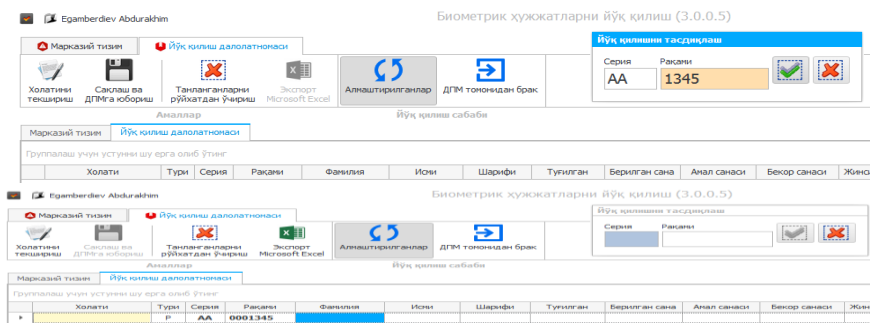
Egamberdiev Abdurakhim

Биометрик ҳужжатларни йўқ қилиш (3.0.0.5)

Марказий тизим | Йўқ қилиш далолатномаси

Ҳолатини текшириш | Сақлаш ва ДПМга юбориш | Танланганларни рўйхатдан ўчириш | Экспорт Microsoft Excel | Алмаштирилганлар | ДПМ томонидан брак

Амаллар | Йўқ қилиш сабаби

Йўқ қилишни тасдиқлаш

Серия: AA
Рақами: 1345

Марказий тизим | Йўқ қилиш далолатномаси

Группалаш учун устунни шу ерга олиб ўтинг

| Ҳолати | Тури | Серия | Рақами | Фамилия | Исми | Шарифи | Туғилган | Берилган сана | Амал санаси | Бекор санаси | Жинс |
|---|---|---|---|---|---|---|---|---|---|---|---|

Egamberdiev Abdurakhim

Биометрик ҳужжатларни йўқ қилиш (3.0.0.5)

Марказий тизим | Йўқ қилиш далолатномаси

Ҳолатини текшириш | Сақлаш ва ДПМга юбориш | Танланганларни рўйхатдан ўчириш | Экспорт Microsoft Excel | Алмаштирилганлар | ДПМ томонидан брак

Амаллар | Йўқ қилиш сабаби

Йўқ қилишни тасдиқлаш

Серия | Рақами

Марказий тизим | Йўқ қилиш далолатномаси

Группалаш учун устунни шу ерга олиб ўтинг

| Ҳолати | Тури | Серия | Рақами | Фамилия | Исми | Шарифи | Туғилган | Берилган сана | Амал санаси | Бекор санаси | Жинс |
|---|---|---|---|---|---|---|---|---|---|---|---|
|  | P | AA | 0001345 |  |  |  |  |  |  |  |  |